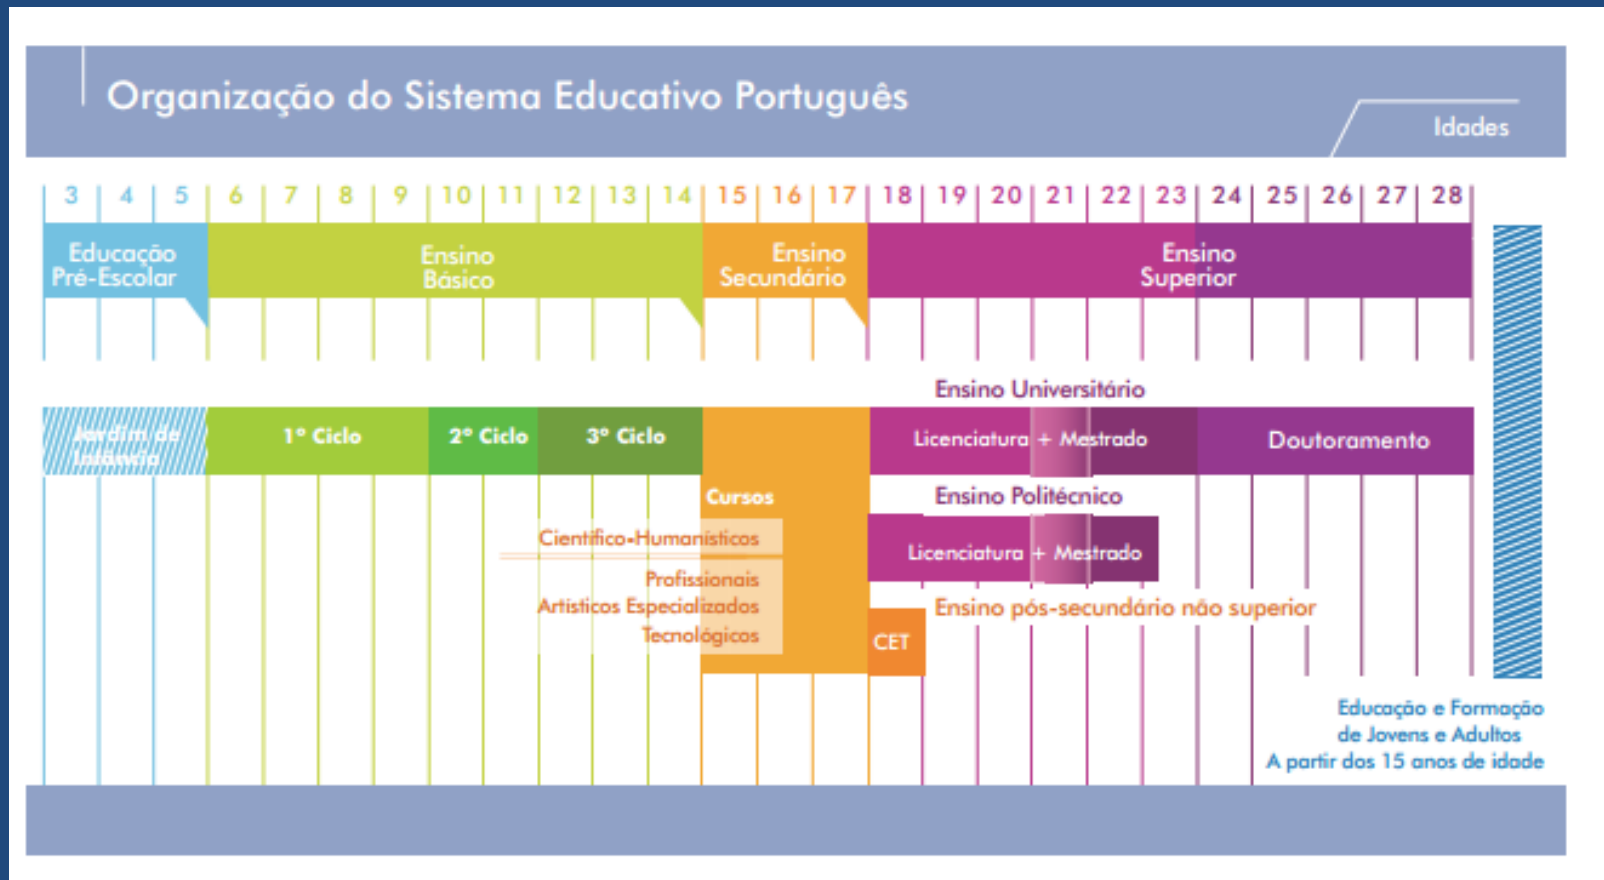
Organização do Sistema Educativo Português

Idades

3 | 4 | 5 | 6 | 7 | 8 | 9 | 10 | 11 | 12 | 13 | 14 | 15 | 16 | 17 | 18 | 19 | 20 | 21 | 22 | 23 | 24 | 25 | 26 | 27 | 28

Educação Pré-Escolar

Ensino Básico

Ensino Secundário

Ensino Superior

Ensino Universitário

Jardim de Infância

1º Ciclo

2º Ciclo

3º Ciclo

Licenciatura + Mestrado

Doutoramento

Cursos

Ensino Politécnico

Científico-Humanísticos

Licenciatura + Mestrado

Profissionais

Artísticos Especializados

Tecnológicos

Ensino pós-secundário não superior

CET

Educação e Formação de Jovens e Adultos
A partir dos 15 anos de idade